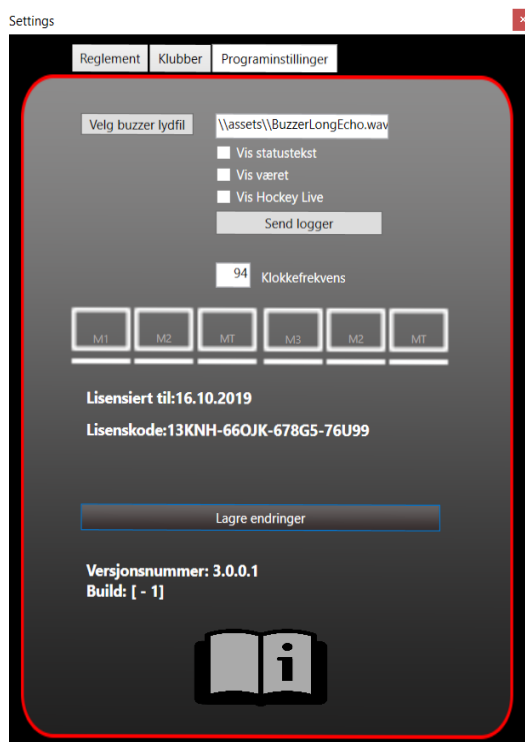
Settings
×

Reglement
Klubber
Programinstillinger

Velg buzzer lydfil
\\assets\\BuzzerLongEcho.wav
Vis statustekst
Vis været
Vis Hockey Live
Send logger

94
Klokkefrekvens

M1
M2
MT
M3
M2
MT

Lisensiert til:16.10.2019

Lisenskode:13KNH-66OJK-678G5-76U99

Lagre endringer

Versjonsnummer: 3.0.0.1
Build: [ - 1]

i